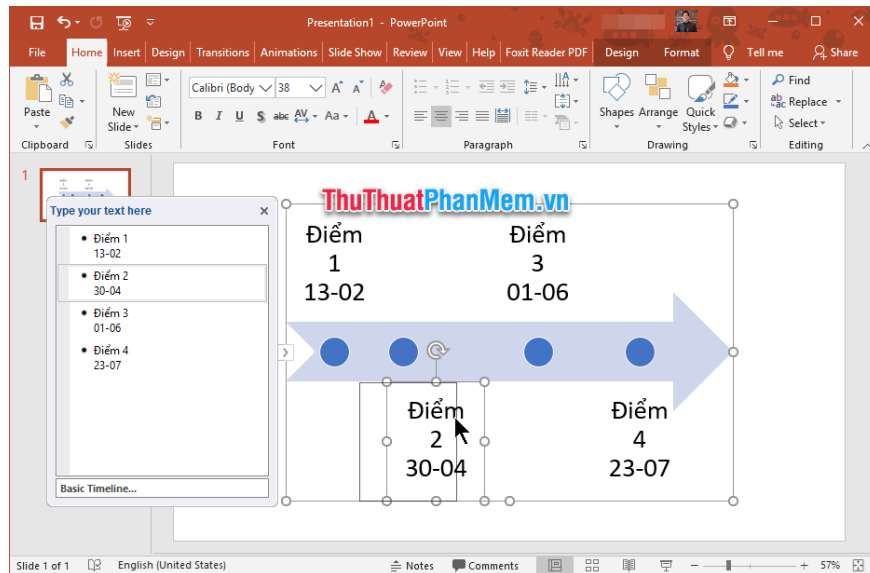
Presentation1 - PowerPoint

File Home Insert Design Transitions Animations Slide Show Review View Help Foxit Reader PDF Design Format Tell me Share

Paste New Slide Calibri (Body 38 B I U S abc AV Aa A Shapes Arrange Quick Styles Find Replace Select

Clipboard Slides Font Paragraph Drawing Editing

1

ThuThuatPhanMem.vn

Type your text here

- Điểm 1 13-02
- Điểm 2 30-04
- Điểm 3 01-06
- Điểm 4 23-07

Basic Timeline...

Điểm 1 13-02

Điểm 3 01-06

Điểm 2 30-04

Điểm 4 23-07

Slide 1 of 1 English (United States) Notes Comments 57%